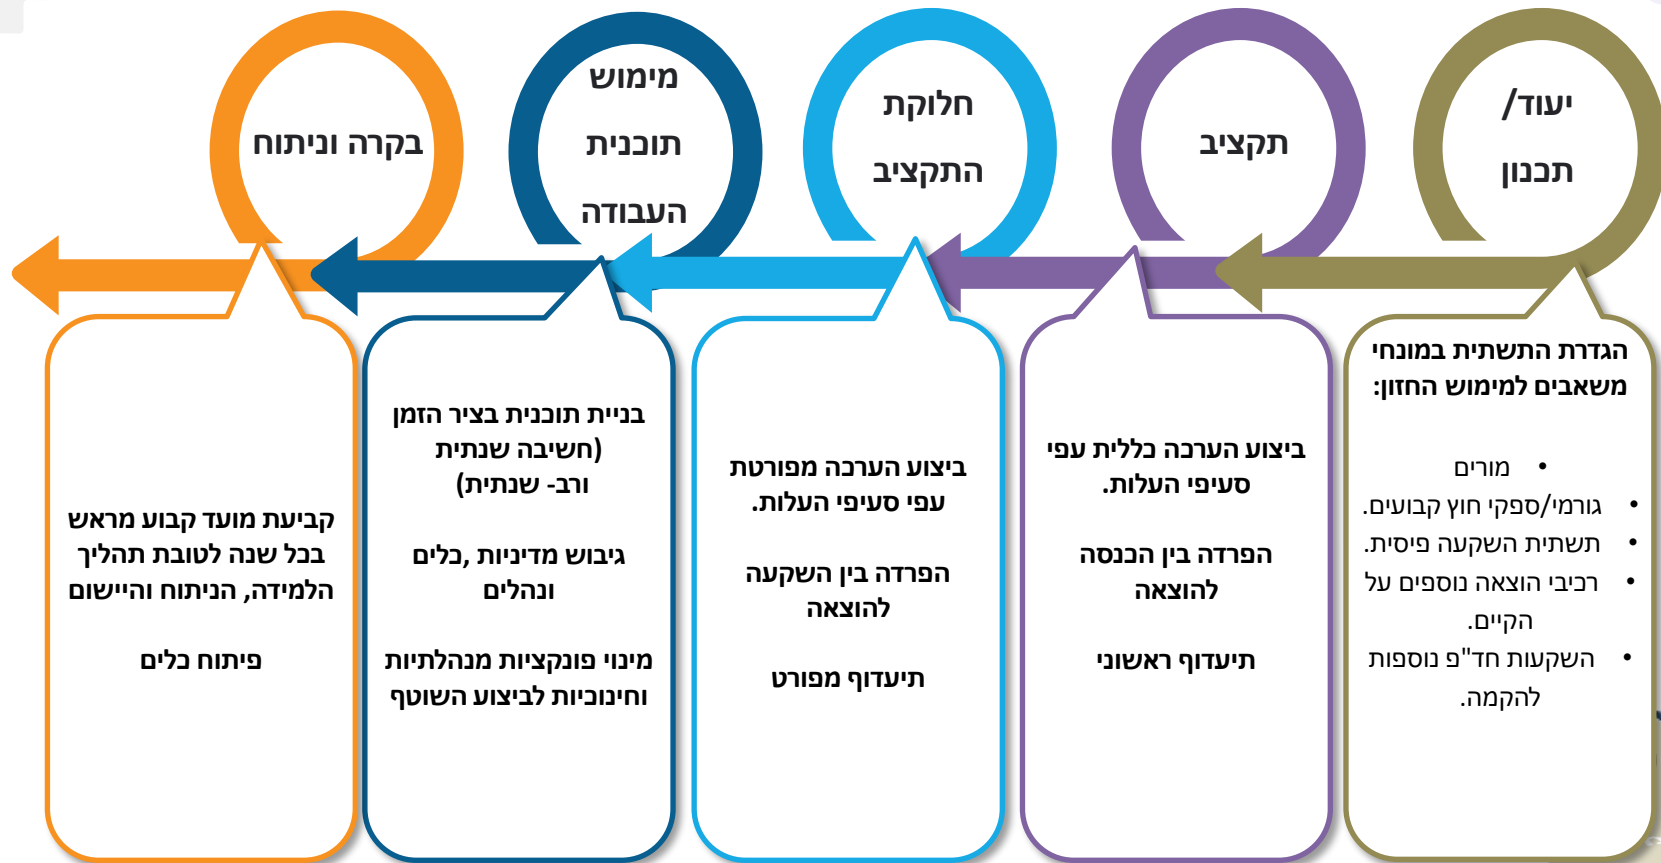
יעוד/ תכנון

תקציב

חלוקת התקציב

מימוש תוכנית העבודה

בקרה וניתוח

הגדרת התשתית במונחי משאבים למימוש החזון:

• מורים
• גורמי/ספקי חוץ קבועים.
• תשתית השקעה פיסית.
• רכיבי הוצאה נוספים על הקיים.
• השקעות חד"פ נוספות להקמה.

ביצוע הערכה כללית עפי סעיפי העלות.

הפרדה בין הכנסה להוצאה

תיעדוף ראשוני

ביצוע הערכה מפורטת עפי סעיפי העלות.

הפרדה בין השקעה להוצאה

תיעדוף מפורט

בניית תוכנית בציר הזמן (חשיבה שנתית ורב- שנתית)

גיבוש מדיניות ,כלים ונהלים

מינוי פונקציות מנהלתיות וחינוכיות לביצוע השוטף

קביעת מועד קבוע מראש בכל שנה לטובת תהליך הלמידה, הניתוח והיישום

פיתוח כלים